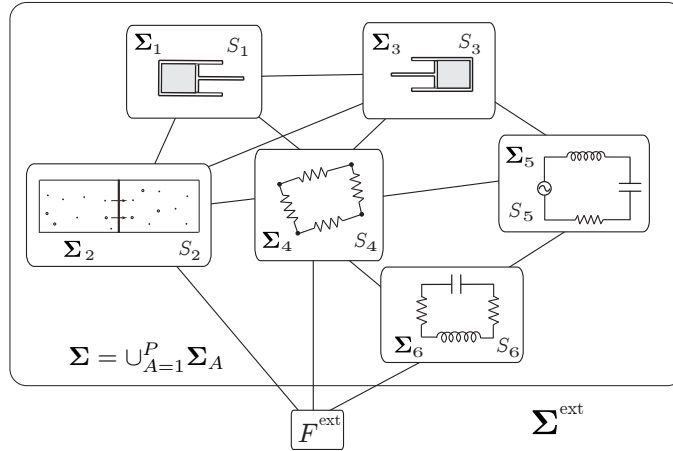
$\mathbf{\Sigma}_1$ $S_1$

$\mathbf{\Sigma}_3$ $S_3$

$\mathbf{\Sigma}_5$ $S_5$

$\mathbf{\Sigma}_2$ $S_2$

$\mathbf{\Sigma}_4$ $S_4$

$\mathbf{\Sigma}_6$ $S_6$

$\mathbf{\Sigma} = \cup_{A=1}^{P} \mathbf{\Sigma}_A$

$F^{\text{ext}}$

$\mathbf{\Sigma}^{\text{ext}}$